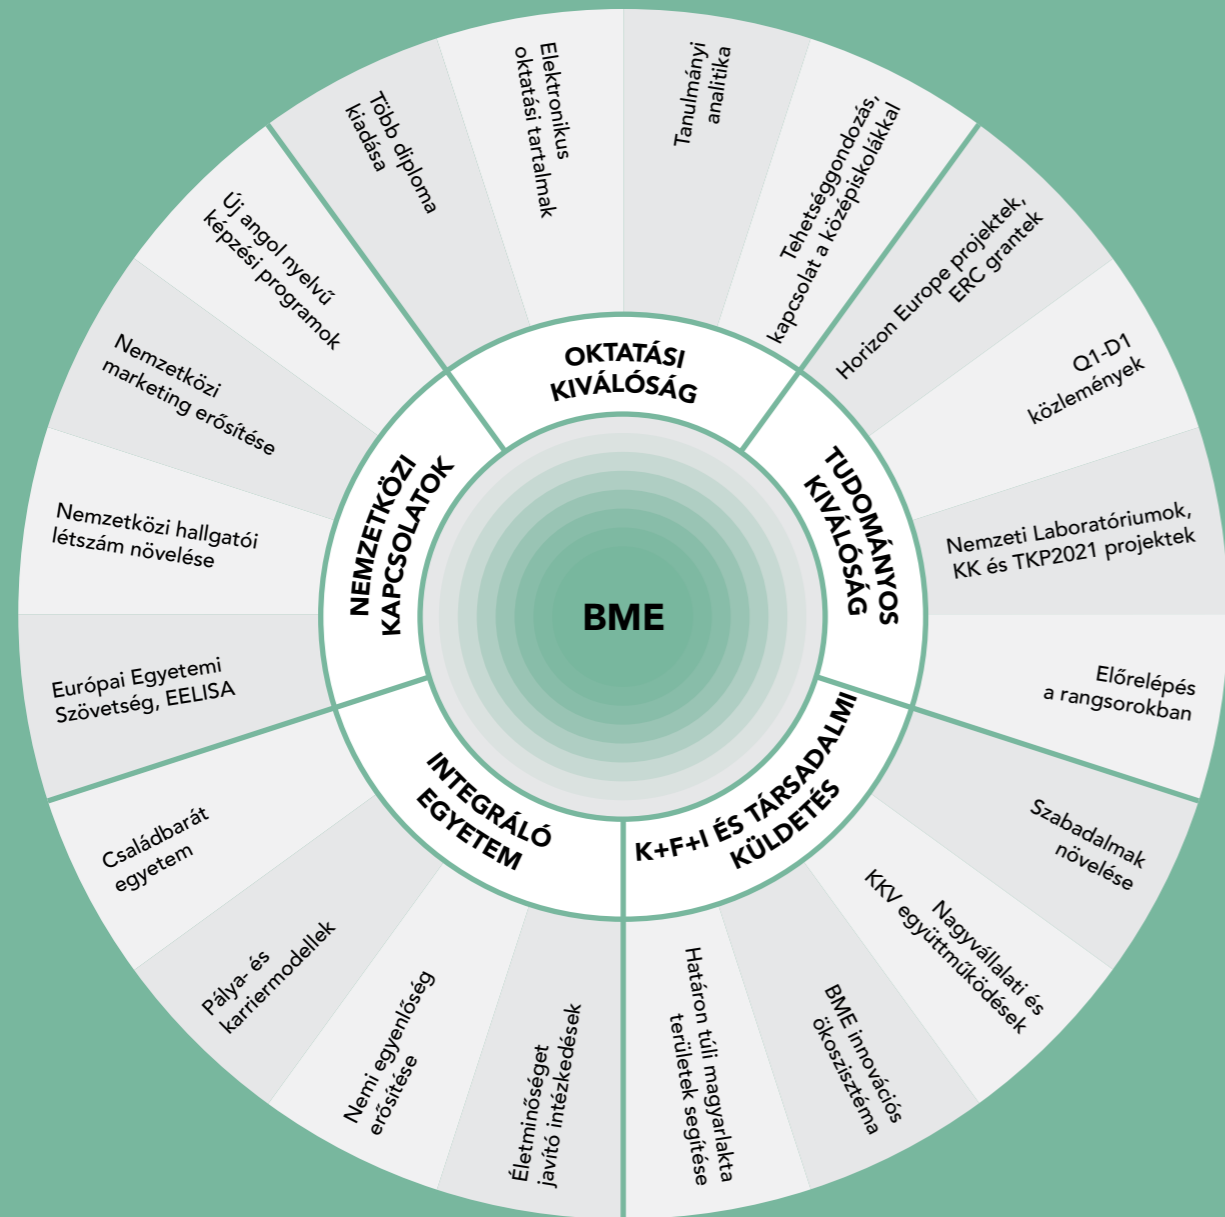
BME

OKTATÁSI KIVÁLÓSÁG

Tanulmányi analitika

Tehetséggondozás, kapcsolat a középiskolákkal

Elektronikus oktatási tartalmak

Több diploma kiadása

TUDOMÁNYOS KIVÁLÓSÁG

Horizon Europe projektek, ERC grantek

Q1-D1 közlemények

Nemzeti Laboratóriumok, KK és TKP2021 projektek

Előrelépés a rangsorokban

K+F+I ÉS TÁRSADALMI KÜLDETÉS

Szabadalmak növelése

Nagyvállalati és KKV együttműködések

BME innovációs ökoszisztéma

Határon túli magyarlakta területek segítése

INTEGRÁLÓ EGYETEM

Életminőséget javító intézkedések

Nemi egyenlőség erősítése

Pálya- és karriermodellek

Családbarát egyetem

NEMZETKÖZI KAPCSOLATOK

Európai Egyetemi Szövetség, EELISA

Nemzetközi hallgatói létszám növelése

Nemzetközi marketing erősítése

Új angol nyelvű képzési programok